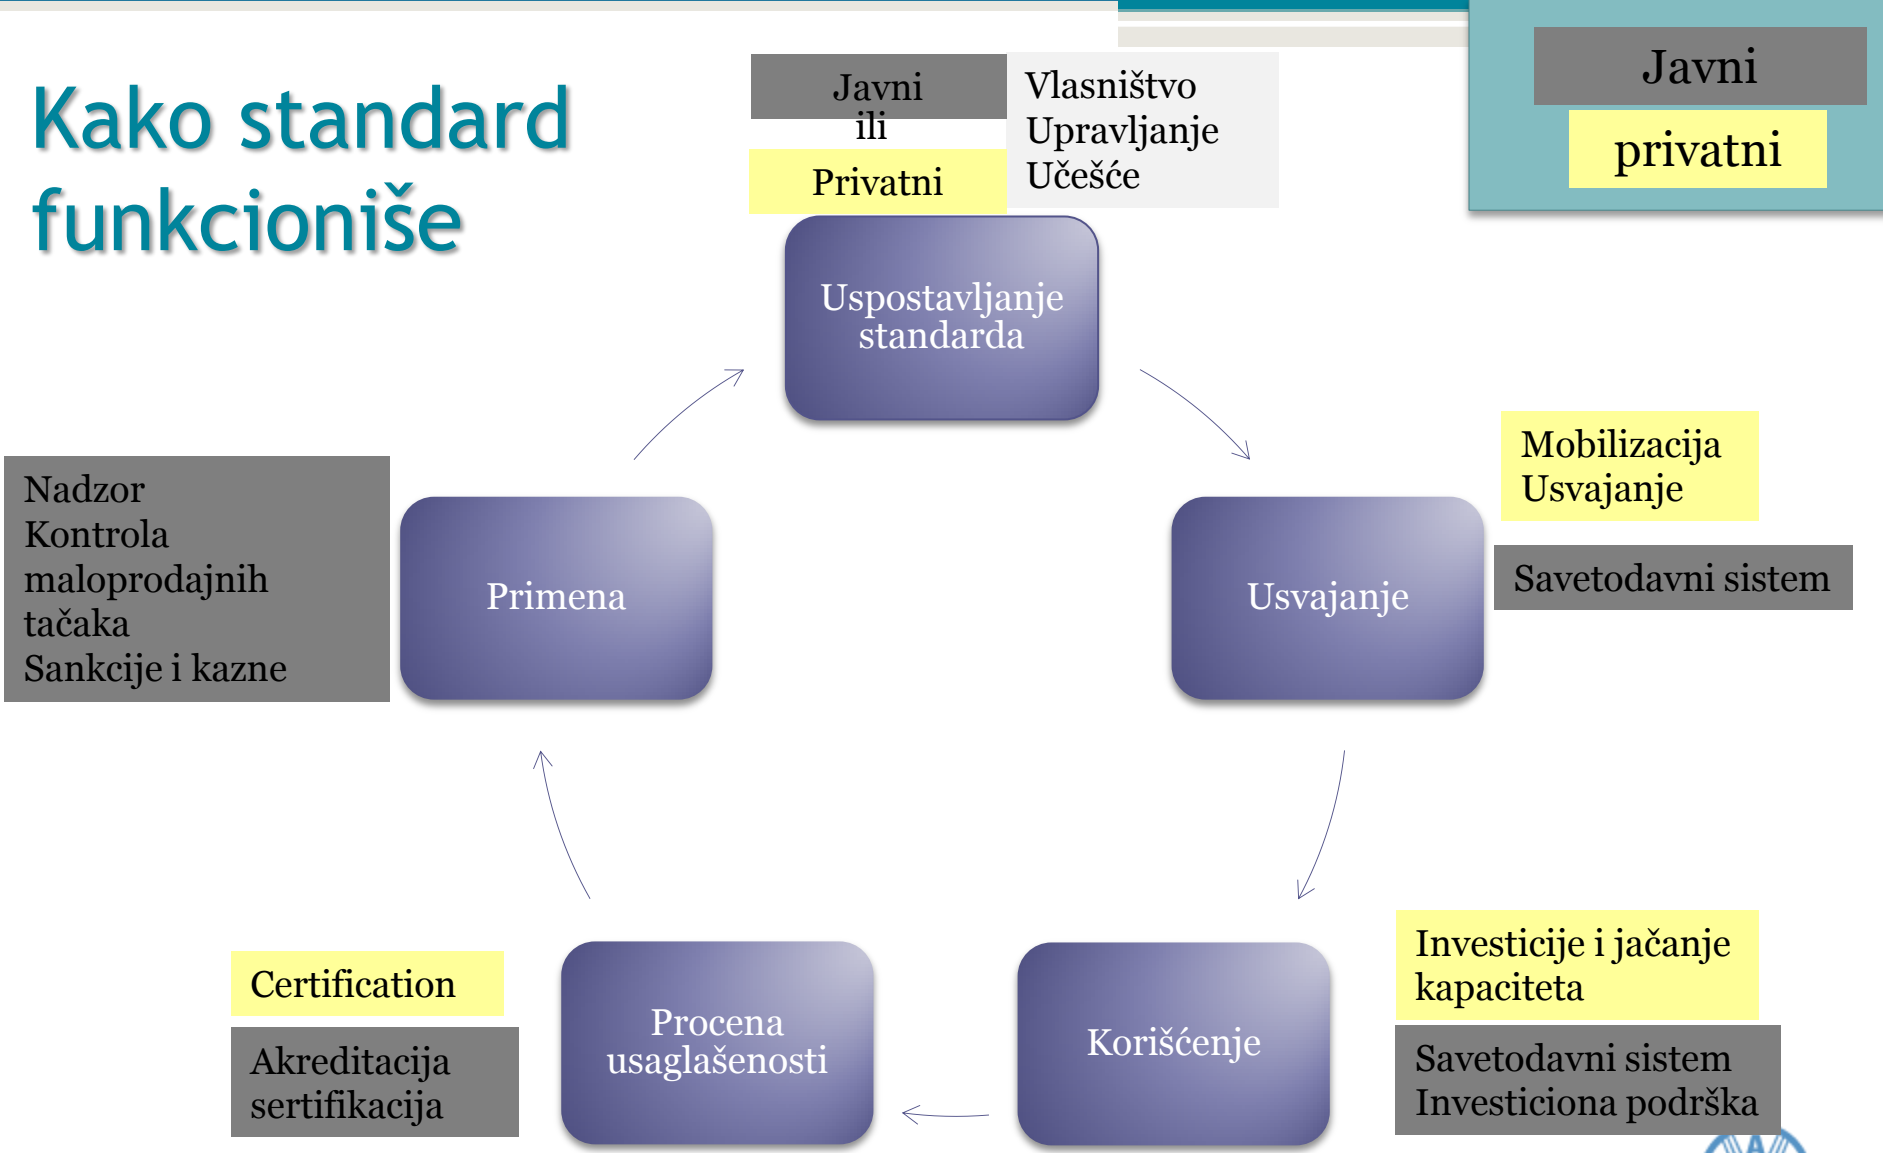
Kako standard funkcioniše

Javni ili

Privatni

Vlasništvo
Upravljanje
Učešće

Javni

privatni

Uspostavljanje standarda

Mobilizacija
Usvajanje

Savetodavni sistem

Usvajanje

Nadzor
Kontrola maloprodajnih tačaka
Sankcije i kazne

Primena

Investicije i jačanje kapaciteta

Savetodavni sistem
Investiciona podrška

Korišćenje

Procena usaglašenosti

Certification

Akreditacija sertifikacija